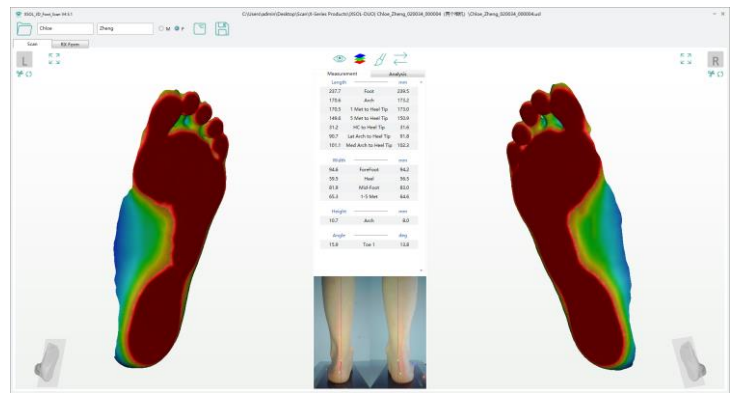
iSOL_3D_Foot_Scan V4.0.1

C:\Users\admin\Desktop\Scan\X-Series Products\ISOL OUO\ Chloe_Zheng_02004_000004 ([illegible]) \Chloe_Zheng_02004_000004.scd

Chloe

Zheng

M F

Scan

RX Form

L

R

Measurement

Analysis

Length

mm

| | | |
|---|---|---|
| 237.7 | Foot | 239.5 |
| 170.6 | Arch | 173.2 |
| 170.5 | 1 Met to Heel Tip | 173.0 |
| 149.6 | 5 Met to Heel Tip | 150.9 |
| 31.2 | HC to Heel Tip | 31.6 |
| 90.7 | Lat Arch to Heel Tip | 91.8 |
| 151.1 | Med Arch to Heel Tip | 152.2 |

Width

mm

| | | |
|---|---|---|
| 94.6 | ForeFoot | 94.2 |
| 58.5 | Heel | 59.5 |
| 81.6 | Mid-Foot | 83.0 |
| 65.3 | 1-5 Met | 64.6 |

Height

mm

| | | |
|---|---|---|
| 10.7 | Arch | 8.0 |

Angle

deg

| | | |
|---|---|---|
| 15.8 | Toe 1 | 13.8 |